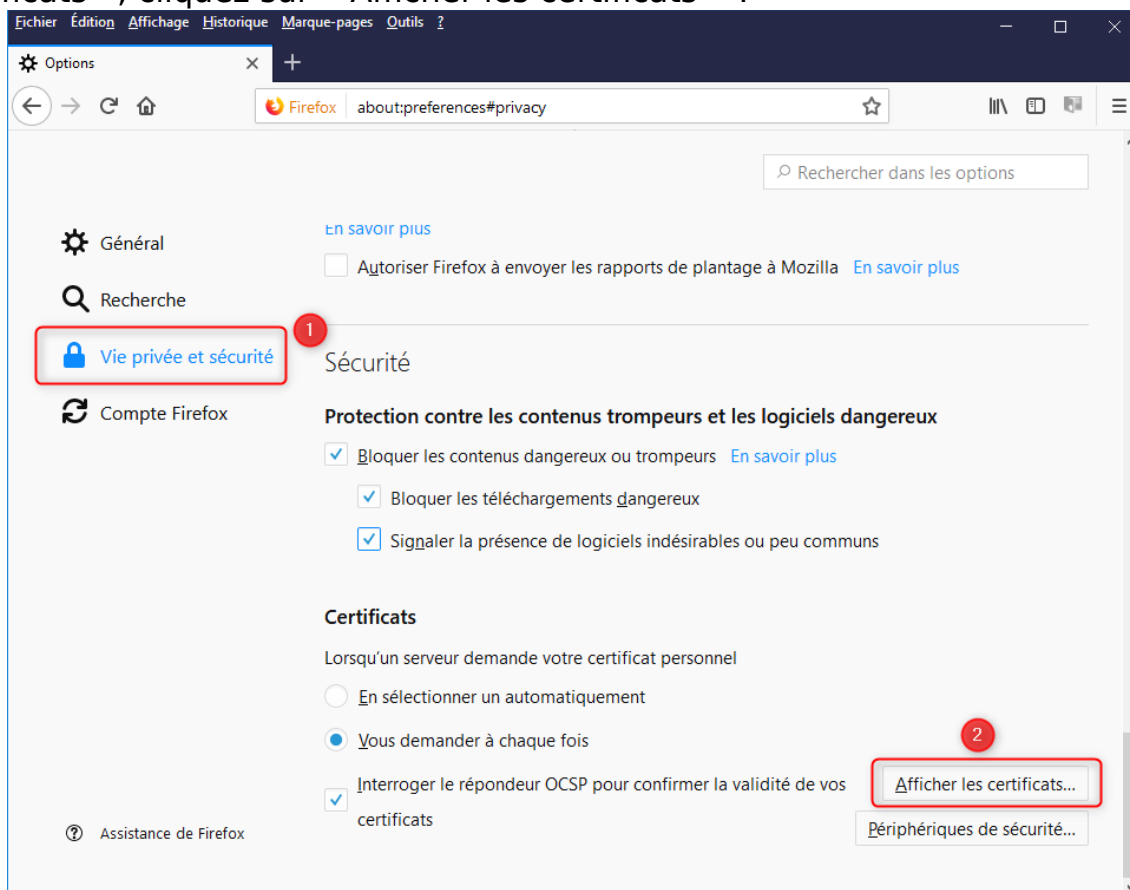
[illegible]
Fichier Édition Affichage Historique Marque-pages Outils ?

Options

Firefox about:preferences#privacy

Rechercher dans les options

Général

Recherche

Vie privée et sécurité

Compte Firefox

En savoir plus

Autoriser Firefox à envoyer les rapports de plantage à Mozilla En savoir plus

1

Sécurité

Protection contre les contenus trompeurs et les logiciels dangereux

Bloquer les contenus dangereux ou trompeurs En savoir plus

Bloquer les téléchargements dangereux

Signaler la présence de logiciels indésirables ou peu communs

Certificats

Lorsqu'un serveur demande votre certificat personnel

En sélectionner un automatiquement

Vous demander à chaque fois

2

Interroger le répondeur OCSP pour confirmer la validité de vos certificats

Afficher les certificats…

Périphériques de sécurité…

Assistance de Firefox